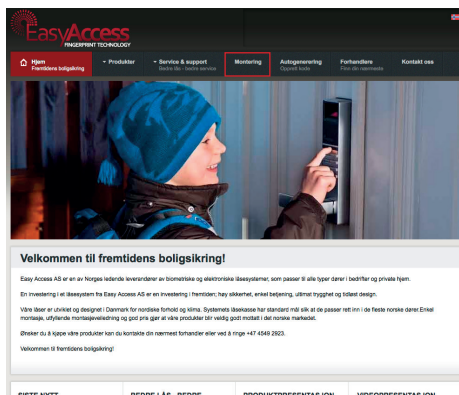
EasyAccess
FINGERPRINT TECHNOLOGY

Hjem
Fremtidens boligsikring

Produkter

Service & support
Bedre lås - bedre service

Montering

Autogenerering
Opprett kode

Forhandlere
Finn din nærmeste

Kontakt oss

Velkommen til fremtidens boligsikring!

Easy Access AS er en av Norges ledende leverandører av biometriske og elektroniske låsesystemer, som passer til alle typer dører i bedrifter og private hjem.

En investering i et låsesystem fra Easy Access AS er en investering i fremtiden; høy sikkerhet, enkel betjening, ultimat trygghet og tidløst design.

Våre låser er utviklet og designet i Danmark for nordiske forhold og klima. Systemets låsekasse har standard mål slik at de passer rett inn i de fleste norske dører.Enkel montasje, utfyllende montasjeveiledning og god pris gjør at våre produkter blir veldig godt mottatt i det norske markedet.

Ønsker du å kjøpe våre produkter kan du kontakte din nærmeste forhandler eller ved å ringe +47 4549 2923.

Velkommen til fremtidens boligsikring!

SISTE NYTT

BEDRE LÅS - BEDRE

PRODUKTPRESENTASJON

VIDEOPRESENTASJON